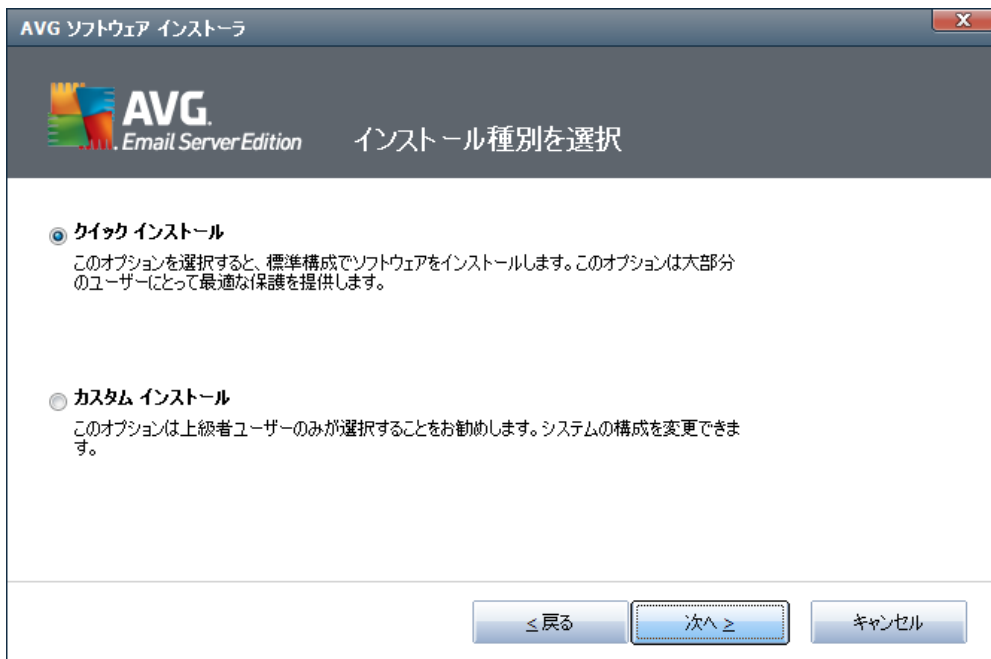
AVG ソフトウェア インストーラ

AVG
Email Server Edition

インストール種別を選択

クイック インストール
このオプションを選択すると、標準構成でソフトウェアをインストールします。このオプションは大部分のユーザーにとって最適な保護を提供します。

カスタム インストール
このオプションは上級者ユーザーのみが選択することをお勧めします。システムの構成を変更できます。

< 戻る

次へ >

キャンセル